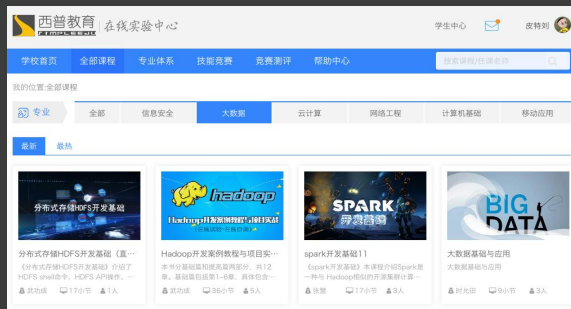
西普教育 CIMPLEEDU | 在线实验中心

学生中心 皮特刘

学校首页 全部课程 专业体系 技能竞赛 竞赛测评 帮助中心 搜索课程/任课老师

我的位置:全部课程

专业 全部 信息安全 大数据 云计算 网络工程 计算机基础 移动应用

最新 最热

分布式存储HDFS开发基础

分布式存储HDFS开发基础（直…
《分布式存储HDFS开发基础》介绍了HDFS shell命令、HDFS API操作、…
武功成 17小节 1人

hadoop
Hadoop开发案例教程与项目实战
（在线实验+在线自测）

Hadoop开发案例教程与项目实…
本书分基础篇和提高篇两部分，共12章。基础篇包括第1-6章，具体包含…
武功成 36小节 5人

SPARK 开发基础

spark开发基础11
《spark开发基础》本课程介绍Spark是一种与 Hadoop相似的开源集群计算…
张慧 17小节 3人

BIG DATA

大数据基础与应用
大数据基础与应用
叶允明 9小节 3人